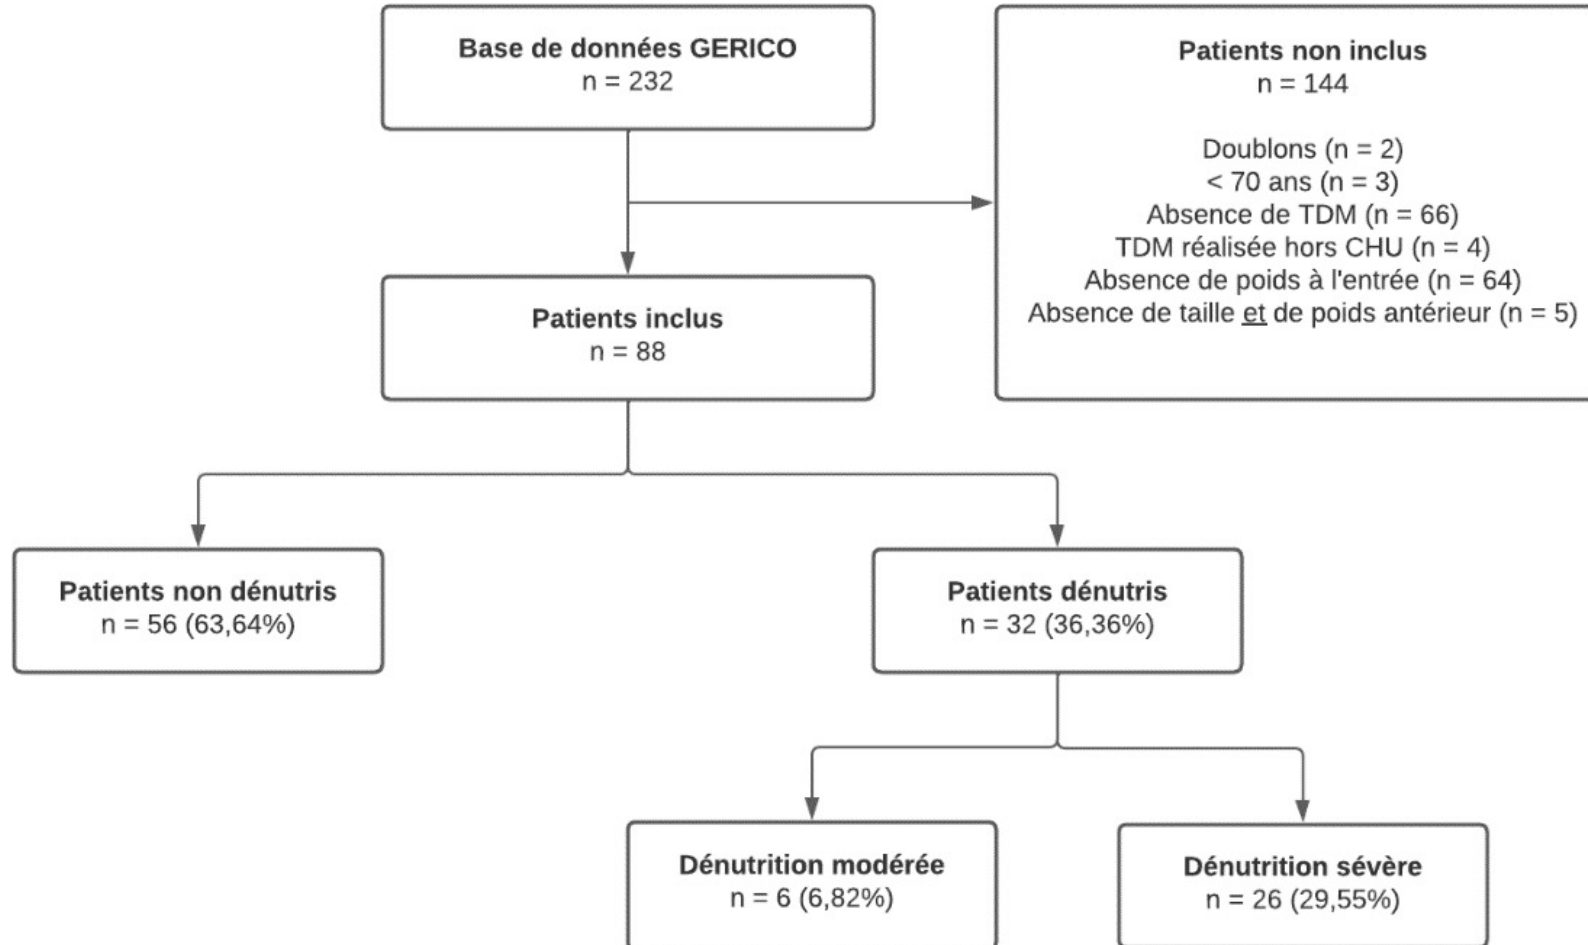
**Base de données GERICO**
n = 232

**Patients non inclus**
n = 144

Doublons (n = 2)
< 70 ans (n = 3)
Absence de TDM (n = 66)
TDM réalisée hors CHU (n = 4)
Absence de poids à l'entrée (n = 64)
Absence de taille et de poids antérieur (n = 5)

**Patients inclus**
n = 88

**Patients non dénutris**
n = 56 (63,64%)

**Patients dénutris**
n = 32 (36,36%)

**Dénutrition modérée**
n = 6 (6,82%)

**Dénutrition sévère**
n = 26 (29,55%)